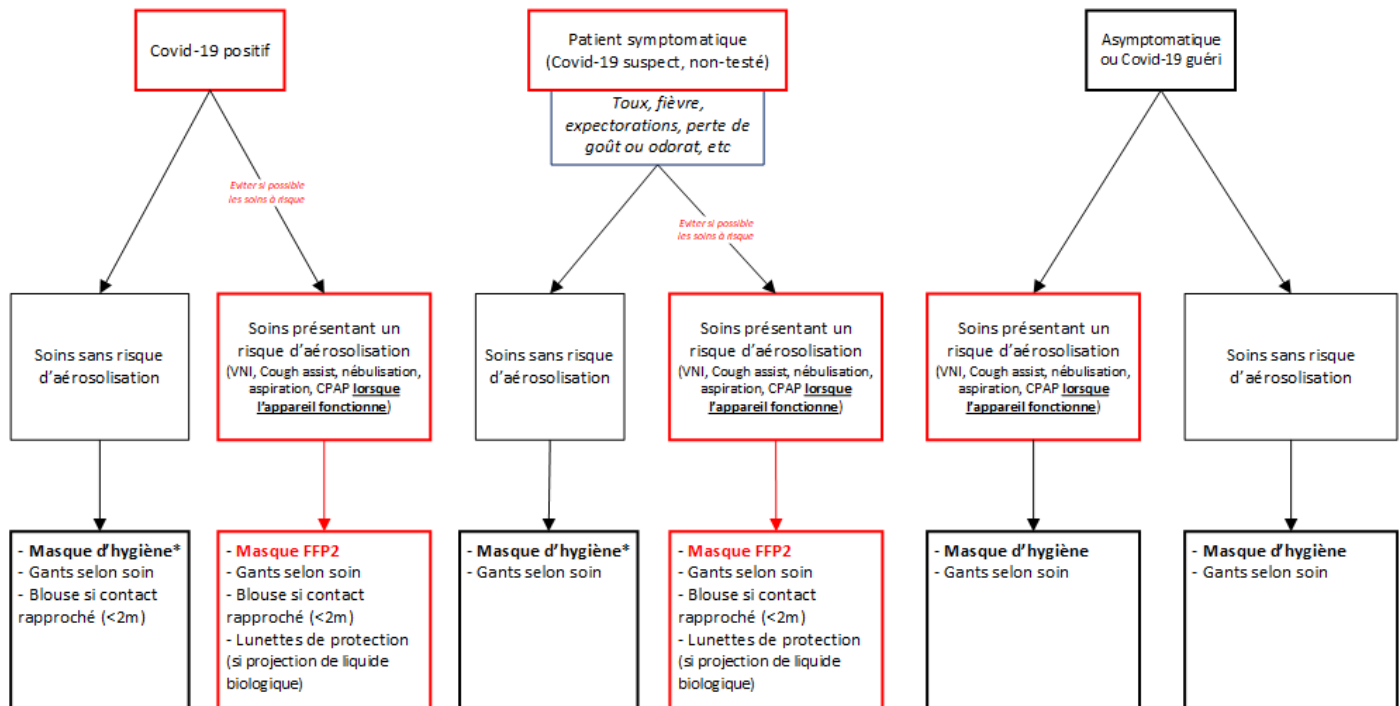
Covid-19 positif

Patient symptomatique (Covid-19 suspect, non-testé)

Toux, fièvre, expectorations, perte de goût ou odorat, etc

Asymptomatique ou Covid-19 guéri

Eviter si possible les soins à risque

Eviter si possible les soins à risque

Soins sans risque d'aérosolisation

Soins présentant un risque d'aérosolisation (VNI, Cough assist, nébulisation, aspiration, CPAP lorsque l'appareil fonctionne)

Soins sans risque d'aérosolisation

Soins présentant un risque d'aérosolisation (VNI, Cough assist, nébulisation, aspiration, CPAP lorsque l'appareil fonctionne)

Soins présentant un risque d'aérosolisation (VNI, Cough assist, nébulisation, aspiration, CPAP lorsque l'appareil fonctionne)

Soins sans risque d'aérosolisation

- Masque d'hygiène*
- Gants selon soin
- Blouse si contact rapproché (<2m)

- Masque FFP2
- Gants selon soin
- Blouse si contact rapproché (<2m)
- Lunettes de protection (si projection de liquide biologique)

- Masque d'hygiène*
- Gants selon soin

- Masque FFP2
- Gants selon soin
- Blouse si contact rapproché (<2m)
- Lunettes de protection (si projection de liquide biologique)

- Masque d'hygiène
- Gants selon soin

- Masque d'hygiène
- Gants selon soin